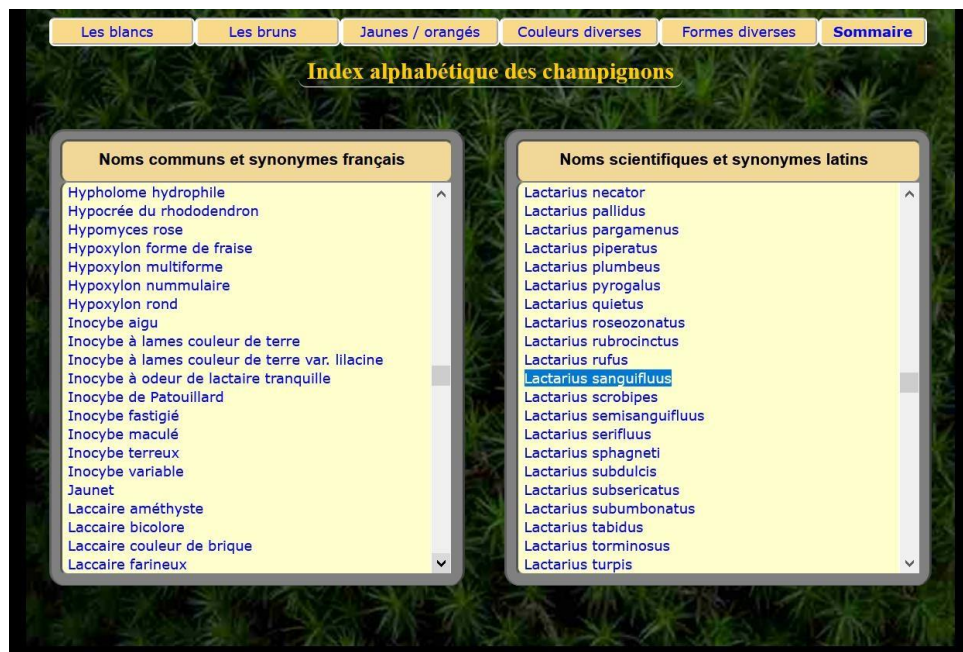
Les blancs | Les bruns | Jaunes / orangés | Couleurs diverses | Formes diverses | Sommaire

Index alphabétique des champignons

Noms communs et synonymes français

Hypholome hydrophile
Hypocrée du rhododendron
Hypomyces rose
Hypoxylon forme de fraise
Hypoxylon multiforme
Hypoxylon nummulaire
Hypoxylon rond
Inocybe aigu
Inocybe à lames couleur de terre
Inocybe à lames couleur de terre var. lilacine
Inocybe à odeur de lactaire tranquille
Inocybe de Patouillard
Inocybe fastigié
Inocybe maculé
Inocybe terreux
Inocybe variable
Jaunet
Laccaire améthyste
Laccaire bicolore
Laccaire couleur de brique
Laccaire farineux

Noms scientifiques et synonymes latins

Lactarius necator
Lactarius pallidus
Lactarius pargamenus
Lactarius piperatus
Lactarius plumbeus
Lactarius pyrogalus
Lactarius quietus
Lactarius roseozonatus
Lactarius rubrocinctus
Lactarius rufus
Lactarius sanguifluus
Lactarius scrobipes
Lactarius semisanguifluus
Lactarius serifluus
Lactarius sphagneti
Lactarius subdulcis
Lactarius subsericatus
Lactarius subumbonatus
Lactarius tabidus
Lactarius torminosus
Lactarius turpis